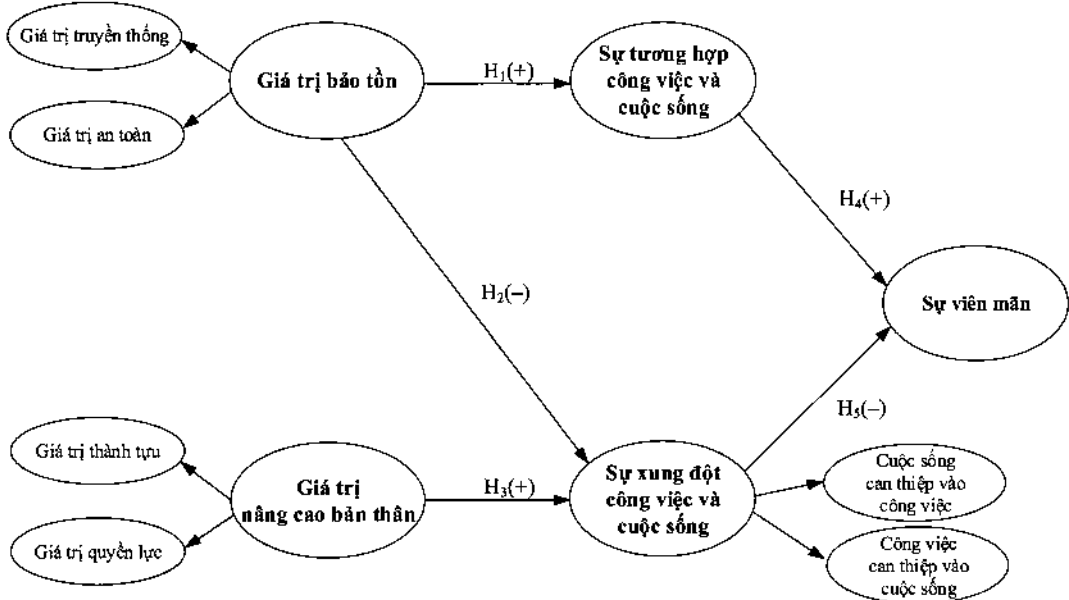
Giá trị truyền thống

Giá trị bảo tồn

$H_1(+)$

Sự tương hợp công việc và cuộc sống

Giá trị an toàn

$H_4(+)$

$H_2(-)$

Sự viên mãn

$H_5(-)$

Giá trị thành tựu

Giá trị nâng cao bản thân

$H_3(+)$

Sự xung đột công việc và cuộc sống

Cuộc sống can thiệp vào công việc

Giá trị quyền lực

Công việc can thiệp vào cuộc sống